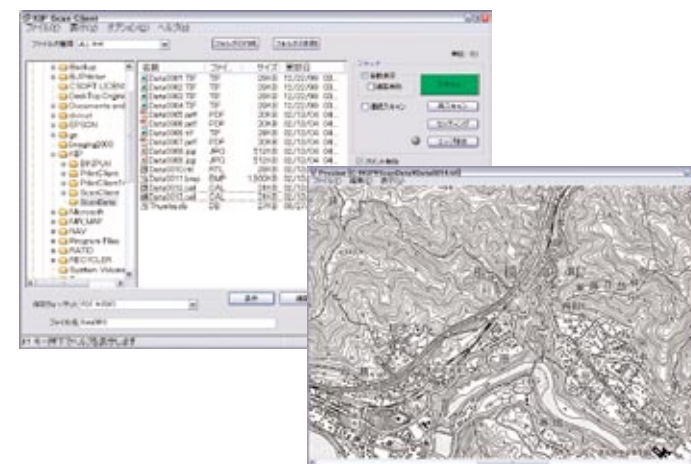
KIP Scan Client
ファイル(F) 表示(V) オプション(O) ヘルプ(H)
ファイルの種類 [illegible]
フォルダの作成 フォルダの削除

Backup
BJPrinter
CSOFT LICENS
DeskTop Origins
Documents and
dvrout
EPSON
gs
Imaging2000
KIP
BKSFUU
PrintClient
PrintClient1
ScanClient
ScanData
Microsoft
MR_MAP
NAV
Program Files
RATIO
RECYCLER
System Volume

| 名前 | ファイ | サイズ | 更新日 |
|---|---|---|---|
| Data0001.TIF | TIF | 29KB | 12/22/99 |
| Data0002.TIF | TIF | 29KB | 12/22/99 |
| Data0003.TIF | TIF | 29KB | 12/22/99 |
| Data0004.TIF | TIF | 29KB | 12/22/99 |
| Data0005.pdf | PDF | 20KB | 02/10/04 |
| Data0006.pdf | PDF | 20KB | 02/10/04 |
| Data0006.tif | TIF | 29KB | 02/10/04 |
| Data0007.pdf | PDF | 20KB | 02/10/04 |
| Data0008.jpg | JPG | 512KB | 02/10/04 |
| Data0009.jpg | JPG | 512KB | 02/10/04 |
| Data0010.rtl | RTL | 29KB | 02/10/04 |
| Data0011.bmp | BMP | 1,500KB | 02/10/04 |
| Data0012.cal | CAL | 24KB | 02/10/04 |
| Data0013.cal | CAL | 24KB | 02/10/04 |
| Data0014.cal | CAL | 24KB | 02/10/04 |
| Thumbs.db | DB | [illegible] | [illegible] |

単位 ID
スキャン
自動表示
連続保存
連続スキャン
スキャン
再スキャン
セッティング
ユーザ設定
スキャン後を
保存フォーマット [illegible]
ファイル名 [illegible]
保存
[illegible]
F1 キーを押すとヘルプを表示します

Preview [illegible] KIP\ScanData\Data0014.cal
ファイル 編集 表示